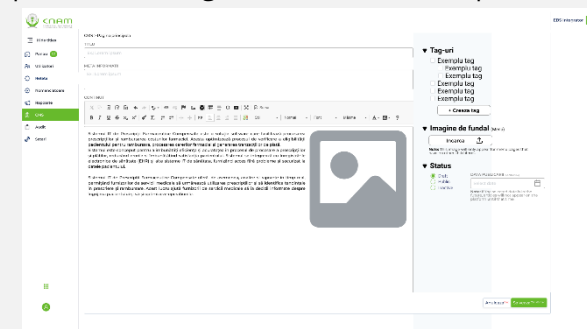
cnam

Întâlniri
Postări
Utilizatori
Noteaza
Formularistica
Rapoarte
CMS
Audit
Setari

CMS • Pagină nouă
Titlu
META
Conținut

Tag-uri
Exemplu tag
Exemplu tag
Exemplu tag
Exemplu tag
Exemplu tag
Exemplu tag
+ Creează tag

Imagine de fundal
Încarcă

Status
Draft
Publicat
Inactiv

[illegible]